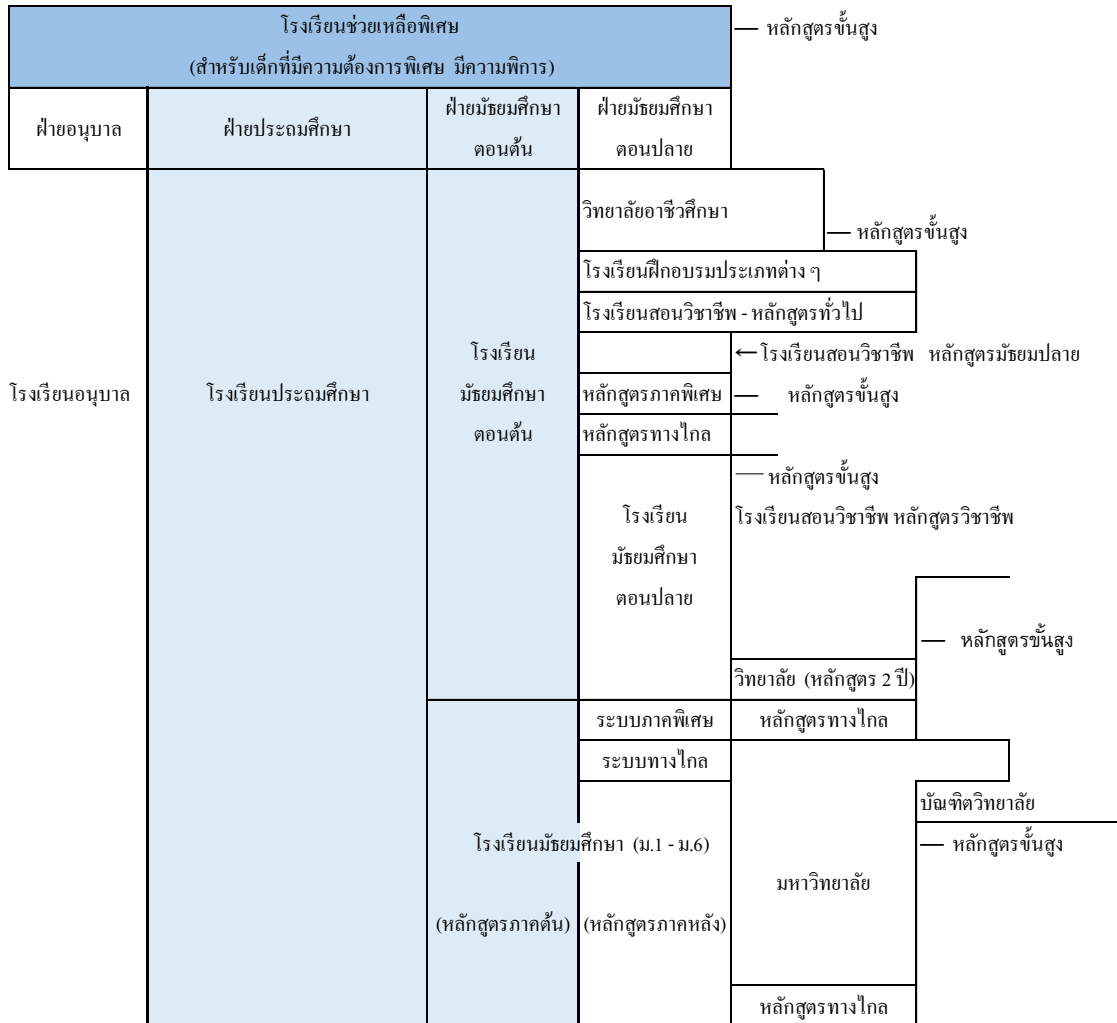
โรงเรียนช่วยเหลือพิเศษ
(สำหรับเด็กที่มีความต้องการพิเศษ มีความพิการ)

— หลักสูตรขั้นสูง

ฝ่ายอนุบาล

ฝ่ายประถมศึกษา

ฝ่ายมัธยมศึกษาตอนต้น

ฝ่ายมัธยมศึกษาตอนปลาย

วิทยาลัยอาชีวศึกษา

— หลักสูตรขั้นสูง

โรงเรียนฝึกอบรมประเภทต่าง ๆ

โรงเรียนสอนวิชาชีพ - หลักสูตรทั่วไป

โรงเรียนมัธยมศึกษาตอนต้น

← โรงเรียนสอนวิชาชีพ หลักสูตรมัธยมปลาย

โรงเรียนอนุบาล

โรงเรียนประถมศึกษา

หลักสูตรภาคพิเศษ — หลักสูตรขั้นสูง

หลักสูตรทางไกล

— หลักสูตรขั้นสูง

โรงเรียนมัธยมศึกษาตอนปลาย

โรงเรียนสอนวิชาชีพ หลักสูตรวิชาชีพ

— หลักสูตรขั้นสูง

วิทยาลัย (หลักสูตร 2 ปี)

ระบบภาคพิเศษ

หลักสูตรทางไกล

ระบบทางไกล

บัณฑิตวิทยาลัย

โรงเรียนมัธยมศึกษา (ม.1 - ม.6)

— หลักสูตรขั้นสูง

มหาวิทยาลัย

(หลักสูตรภาคต้น) (หลักสูตรภาคหลัง)

หลักสูตรทางไกล